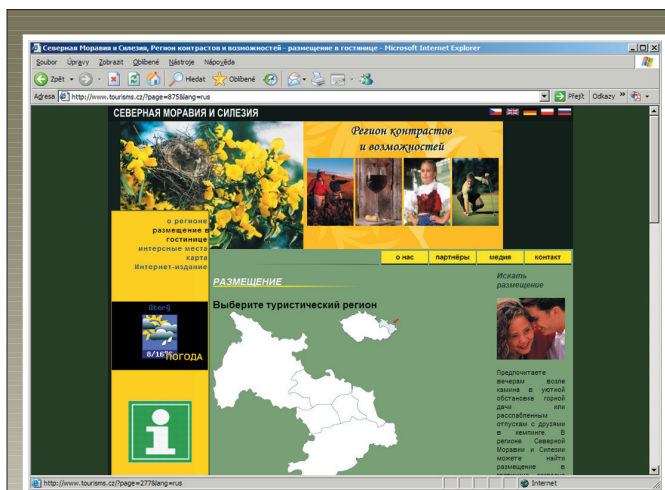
Северная Моравия и Силезия, Регион контрастов и возможностей - размещение в гостинице - Microsoft Internet Explorer

Soubor Úpravy Zobrazit Oblíbené Nástroje Nápověda

Zpět Hledat Oblíbené

Adresa http://www.tourisms.cz/?page=87&lang=rus Přejít Odkazy

СЕВЕРНАЯ МОРАВИЯ И СИЛЕЗИЯ

Регион контрастов и возможностей

о регионе
размещение в гостинице
интересные места
карта
Интернет-издание

о нас партнёры медия контакт

РАЗМЕЩЕНИЕ

Выберите туристический регион

Úterý
8/16°C
ПОГОДА

Искать размещение

Предпочитаете вечерам возле камина в уютной обстановке горной дачи или расслабленным отпускам с друзьями в кемпинге. В регионе Северной Моравии и Силезии можете найти размещение в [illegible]

http://www.tourisms.cz/?page=27&lang=rus

Internet